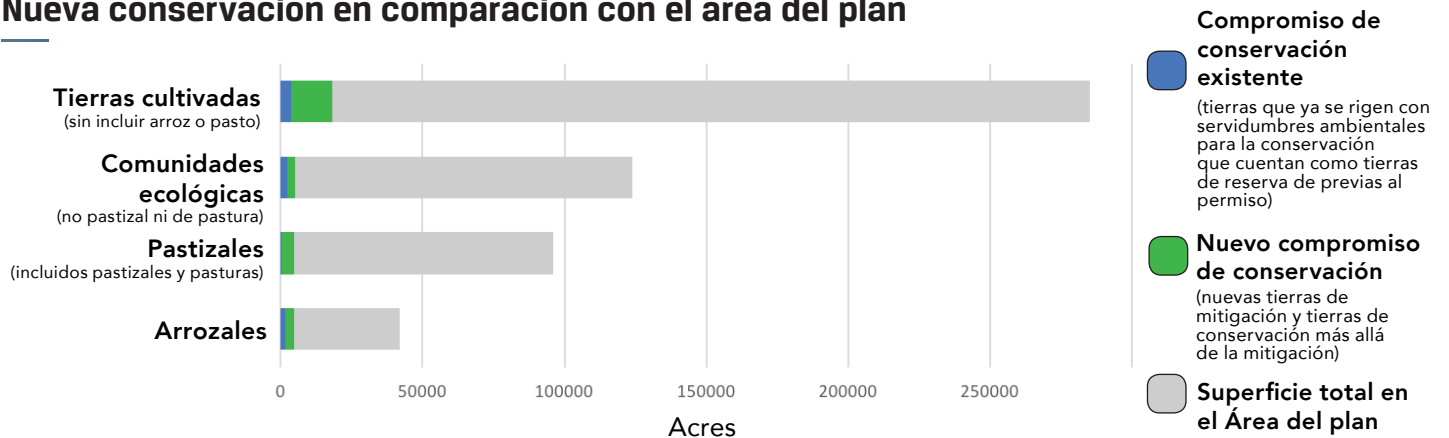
Nueva conservación en comparación con el área del plan

Tierras cultivadas
(sin incluir arroz o pasto)

Comunidades ecológicas
(no pastizal ni de pastura)

Pastizales
(incluidos pastizales y pasturas)

Arrozales

0
50000
100000
150000
200000
250000

Acres

Compromiso de conservación existente
(tierras que ya se rigen con servidumbres ambientales para la conservación que cuentan como tierras de reserva de previas al permiso)

Nuevo compromiso de conservación
(nuevas tierras de mitigación y tierras de conservación más allá de la mitigación)

Superficie total en el Área del plan